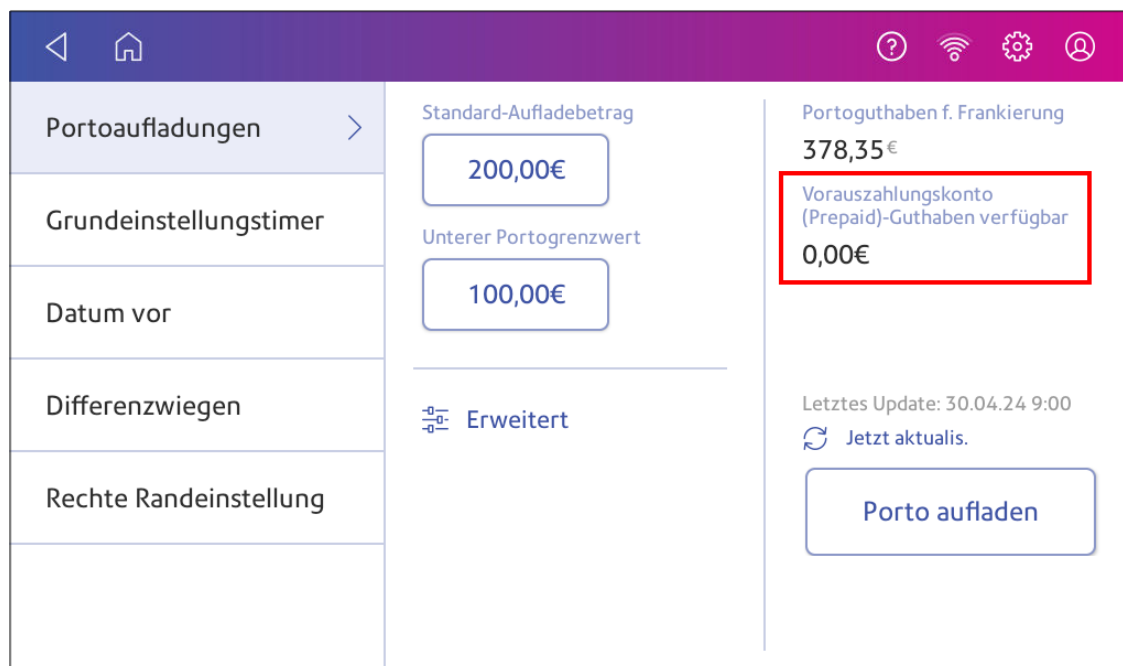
Portoaufladungen

Grundeinstellungstimer

Datum vor

Differenzwiegen

Rechte Randeinstellung

Standard-Aufladebetrag

200,00€

Unterer Portogrenzwert

100,00€

Erweitert

Portoguthaben f. Frankierung

378,35€

Vorauszahlungskonto (Prepaid)-Guthaben verfügbar

0,00€

Letztes Update: 30.04.24 9:00

Jetzt aktualis.

Porto aufladen